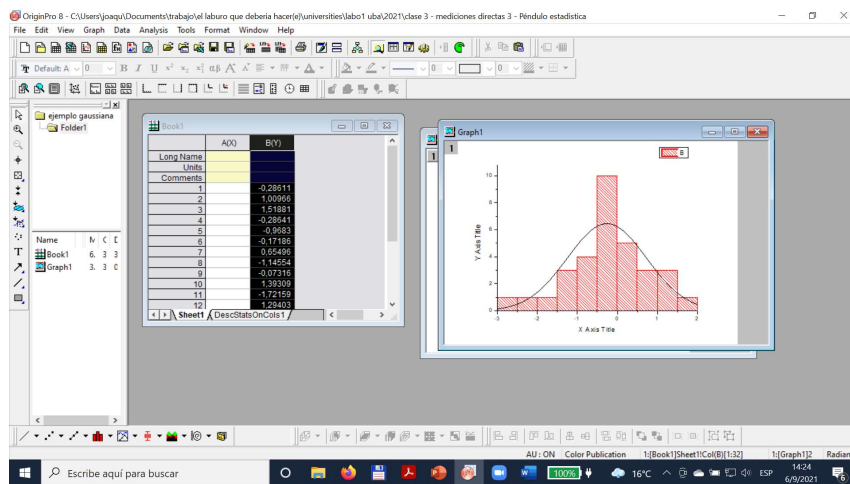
OriginPro 8 - C:\Users\joaqu\Documents\trabajo\el laburo que deberia hacer(el)\universities\labo1 uba\2021\clase 3 - mediciones directas 3 - Péndulo estadistica

File Edit View Graph Data Analysis Tools Format Window Help

Default: A 0 B I U

ejemplo gaussiana
Folder1

Name
Book1
Graph1

Book1

| | A(X) | B(Y) |
|---|---|---|
| Long Name | | |
| Units | | |
| Comments | | |
| 1 | | -0,28611 |
| 2 | | 1,00966 |
| 3 | | 1,51881 |
| 4 | | -0,28641 |
| 5 | | -0,9683 |
| 6 | | -0,17186 |
| 7 | | 0,65496 |
| 8 | | -1,14554 |
| 9 | | -0,07316 |
| 10 | | 1,39309 |
| 11 | | -1,72159 |
| 12 | | 1,29403 |

Sheet1 DescStatsOnCols1

Graph1

1

B

10
8
6
4
2
0

Y Axis Title

-3 -2 -1 0 1 2

X Axis Title

AU : ON Color Publication 1:[Book1]Sheet1!Col(B)[1:32] 1:[Graph1]2 Radian

Escribe aquí para buscar

100%

16°C ESP 14:24 6/9/2021